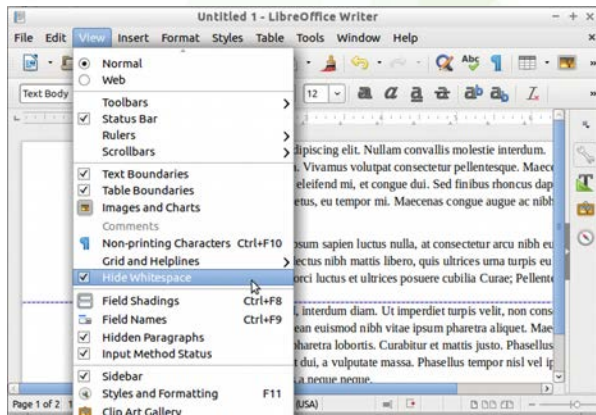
Untitled 1 - LibreOffice Writer

File Edit View Insert Format Styles Table Tools Window Help

Text Body

12

Normal
Web
Toolbars
Status Bar
Rulers
Scrollbars
Text Boundaries
Table Boundaries
Images and Charts
Comments
Non-printing Characters Ctrl+F10
Grid and Helplines
Hide Whitespace
Field Shadings Ctrl+F8
Field Names Ctrl+F9
Hidden Paragraphs
Input Method Status
Sidebar
Styles and Formatting F11
Clip Art Gallery

dipiscing elit. Nullam convallis molestie interdum. . Vivamus volutpat consectetur pellentesque. Maec eleifend mi, et congue dui. Sed finibus rhoncus dap tus, eu tempor mi. Maecenas congue augue ac nibh

psum sapien luctus nulla, at consectetur arcu nibh eu ectus nibh mattis libero, quis ultrices urna turpis eu orci luctus et ultrices posuere cubilia Curae; Pellente

, interdum diam. Ut imperdiet turpis velit, non cons ean euismod nibh vitae ipsum pharetra aliquet. Mae pharetra lobortis. Curabitur et mattis justo. Phasellus t dui, a vulputate massa. Phasellus tempor nisl vel ip a neque neque.

Page 1 of 2 (USA)